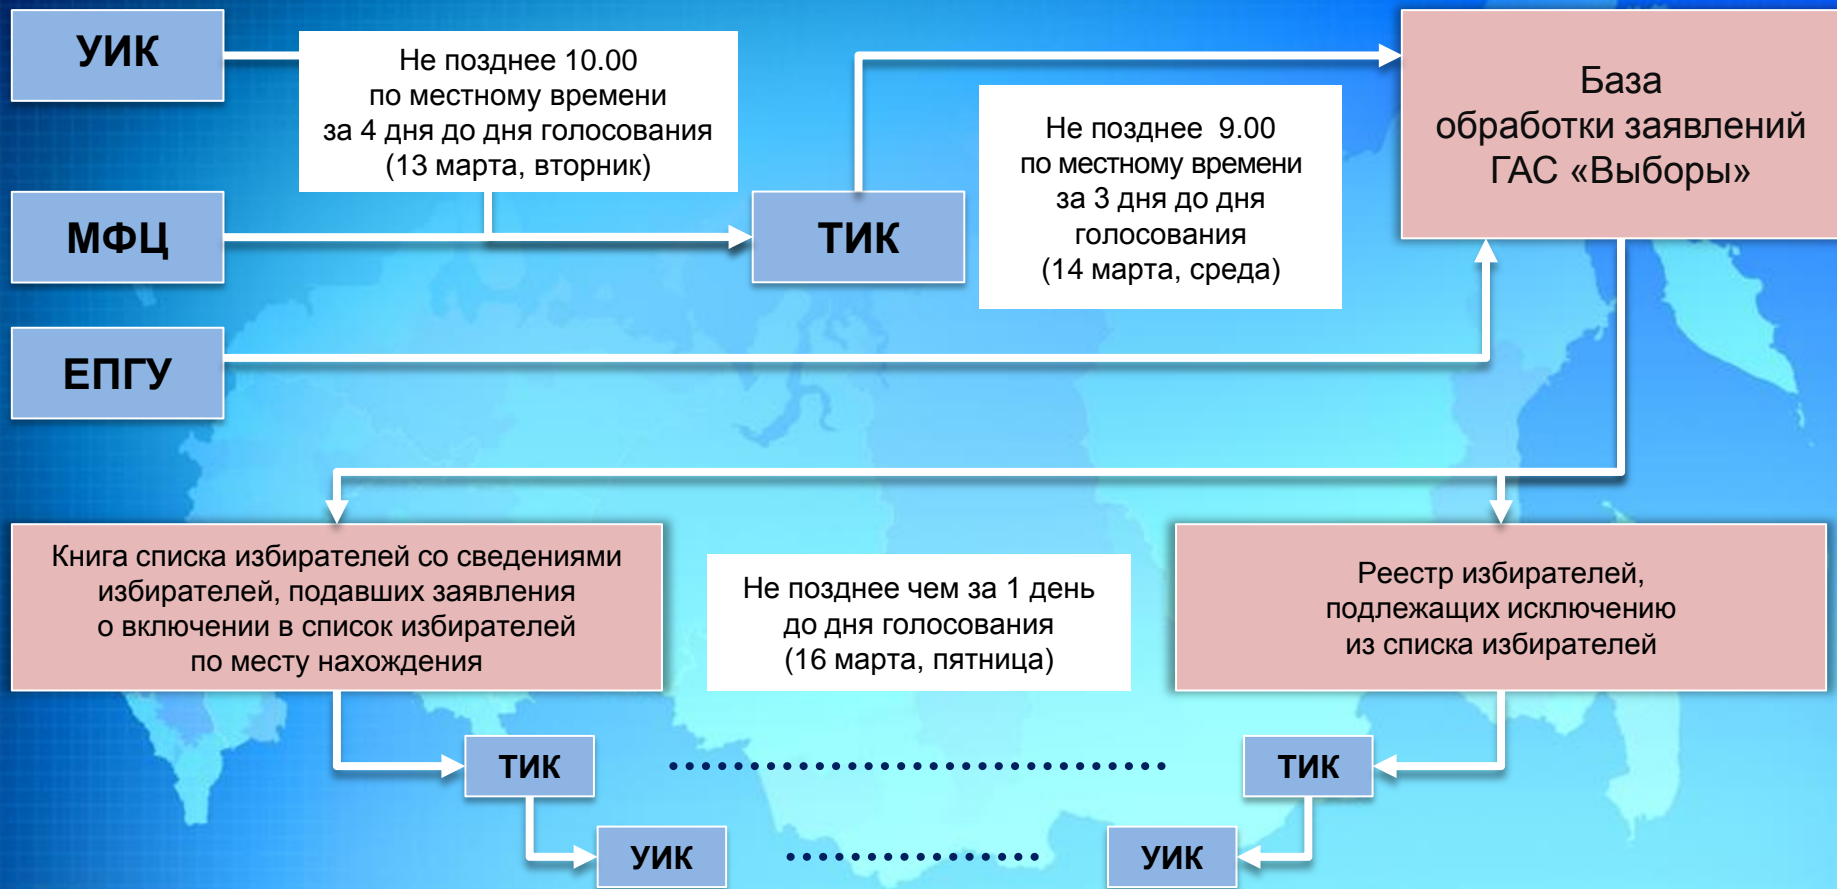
УИК

Не позднее 10.00 по местному времени за 4 дня до дня голосования (13 марта, вторник)

База обработки заявлений ГАС «Выборы»

МФЦ

ТИК

Не позднее 9.00 по местному времени за 3 дня до дня голосования (14 марта, среда)

ЕПГУ

Книга списка избирателей со сведениями избирателей, подавших заявления о включении в список избирателей по месту нахождения

Не позднее чем за 1 день до дня голосования (16 марта, пятница)

Реестр избирателей, подлежащих исключению из списка избирателей

ТИК

ТИК

УИК

УИК